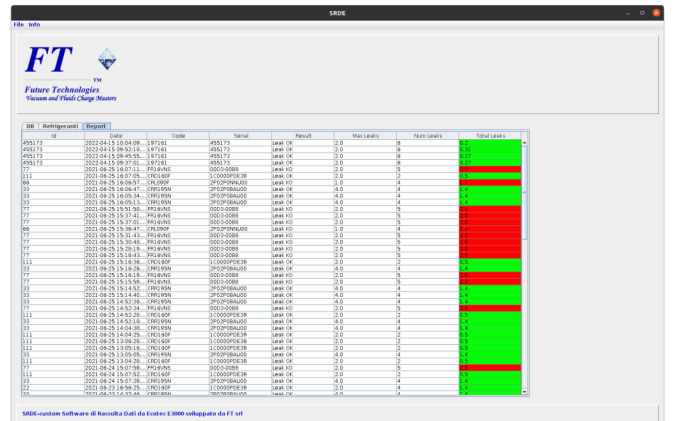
SRDE

File Info

FT

TM

Future Technologies
Vacuum and Fluids Charge Masters

DB | Refrigeranti | Report

| Id | Date | Code | Serial | Result | Max Leaks | Num Leaks | Total Leaks |
|---|---|---|---|---|---|---|---|
| 455173 | 2022-04-15 10:04:09... | 197161 | 455173 | Leak OK | 2.0 | 6 | 0.2 |
| 455173 | 2022-04-15 09:52:10... | 197161 | 455173 | Leak OK | 2.0 | 6 | 0.31 |
| 455173 | 2022-04-15 09:45:55... | 197161 | 455173 | Leak OK | 2.0 | 6 | 0.27 |
| 455173 | 2022-04-15 09:37:01... | 197161 | 455173 | Leak OK | 2.0 | 6 | 0.27 |
| 77 | 2021-06-25 16:07:11... | FR16VNS | 00D3-0088 | Leak KO | 2.0 | 5 | 2.0 |
| 111 | 2021-06-25 16:07:05... | CRD160F | 1C0000PDE3B | Leak OK | 2.0 | 2 | 0.5 |
| 66 | 2021-06-25 16:06:57... | CRL090F | 2FO2PONNU00 | Leak KO | 1.0 | 4 | 1.4 |
| 33 | 2021-06-25 16:06:47... | CRR195N | 2FO2PO8AU00 | Leak OK | 4.0 | 4 | 1.4 |
| 33 | 2021-06-25 16:05:34... | CRR195N | 2FO2PO8AU00 | Leak OK | 4.0 | 4 | 1.4 |
| 33 | 2021-06-25 16:05:13... | CRR195N | 2FO2PO8AU00 | Leak OK | 4.0 | 4 | 1.4 |
| 77 | 2021-06-25 15:51:50... | FR16VNS | 00D3-0088 | Leak KO | 2.0 | 5 | 2.0 |
| 77 | 2021-06-25 15:37:41... | FR16VNS | 00D3-0088 | Leak KO | 2.0 | 5 | 2.0 |
| 77 | 2021-06-25 15:37:01... | FR16VNS | 00D3-0088 | Leak KO | 2.0 | 5 | 2.0 |
| 66 | 2021-06-25 15:36:47... | CRL090F | 2FO2PONNU00 | Leak KO | 1.0 | 4 | 1.4 |
| 77 | 2021-06-25 15:31:43... | FR16VNS | 00D3-0088 | Leak KO | 2.0 | 5 | 2.0 |
| 77 | 2021-06-25 15:30:40... | FR16VNS | 00D3-0088 | Leak KO | 2.0 | 5 | 2.0 |
| 77 | 2021-06-25 15:29:19... | FR16VNS | 00D3-0088 | Leak KO | 2.0 | 5 | 2.0 |
| 77 | 2021-06-25 15:16:43... | FR16VNS | 00D3-0088 | Leak KO | 2.0 | 5 | 2.0 |
| 111 | 2021-06-25 15:16:36... | CRD160F | 1C0000PDE3B | Leak OK | 2.0 | 2 | 0.5 |
| 33 | 2021-06-25 15:16:26... | CRR195N | 2FO2PO8AU00 | Leak OK | 4.0 | 4 | 1.4 |
| 77 | 2021-06-25 15:16:16... | FR16VNS | 00D3-0088 | Leak KO | 2.0 | 5 | 2.0 |
| 77 | 2021-06-25 15:15:56... | FR16VNS | 00D3-0088 | Leak KO | 2.0 | 5 | 2.0 |
| 33 | 2021-06-25 15:14:52... | CRR195N | 2FO2PO8AU00 | Leak OK | 4.0 | 4 | 1.4 |
| 33 | 2021-06-25 15:14:40... | CRR195N | 2FO2PO8AU00 | Leak OK | 4.0 | 4 | 1.4 |
| 33 | 2021-06-25 14:52:36... | CRR195N | 2FO2PO8AU00 | Leak OK | 4.0 | 4 | 1.4 |
| 77 | 2021-06-25 14:52:34... | FR16VNS | 00D3-0088 | Leak KO | 2.0 | 5 | 2.0 |
| 111 | 2021-06-25 14:52:26... | CRD160F | 1C0000PDE3B | Leak OK | 2.0 | 2 | 0.5 |
| 33 | 2021-06-25 14:52:19... | CRR195N | 2FO2PO8AU00 | Leak OK | 4.0 | 4 | 1.4 |
| 33 | 2021-06-25 14:04:30... | CRR195N | 2FO2PO8AU00 | Leak OK | 4.0 | 4 | 1.4 |
| 111 | 2021-06-25 14:04:25... | CRD160F | 1C0000PDE3B | Leak OK | 2.0 | 2 | 0.5 |
| 111 | 2021-06-25 13:06:29... | CRD160F | 1C0000PDE3B | Leak OK | 2.0 | 2 | 0.5 |
| 111 | 2021-06-25 13:05:16... | CRD160F | 1C0000PDE3B | Leak OK | 2.0 | 2 | 0.5 |
| 33 | 2021-06-25 13:05:05... | CRR195N | 2FO2PO8AU00 | Leak OK | 4.0 | 4 | 1.4 |
| 111 | 2021-06-25 13:04:26... | CRD160F | 1C0000PDE3B | Leak OK | 2.0 | 2 | 0.5 |
| 77 | 2021-06-24 15:07:59... | FR16VNS | 00D3-0088 | Leak KO | 2.0 | 5 | 2.0 |
| 111 | 2021-06-24 15:07:52... | CRD160F | 1C0000PDE3B | Leak OK | 2.0 | 2 | 0.5 |
| 33 | 2021-06-24 15:07:39... | CRR195N | 2FO2PO8AU00 | Leak OK | 4.0 | 4 | 1.4 |
| 22 | 2021-06-24 18:56:25... | CRD160F | 1C0000PDE3B | Leak OK | 2.0 | 2 | 1.4 |
| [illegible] | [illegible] | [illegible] | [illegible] | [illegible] | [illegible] | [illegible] | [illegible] |

SRDE-custom Software di Raccolta Dati da Ecotec E3000 sviluppato da FT srl